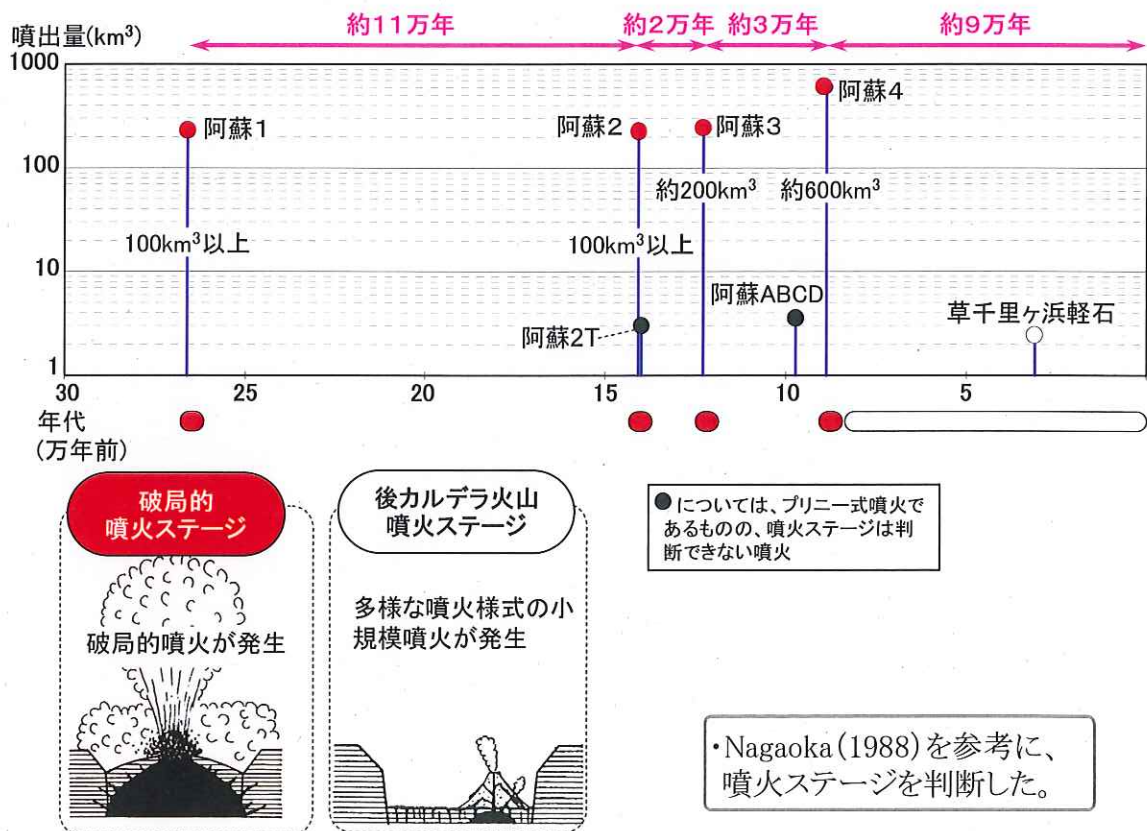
噴出量($km^3$)

約11万年 約2万年 約3万年 約9万年

1000
100
10
1

阿蘇1
$100km^3$以上
阿蘇2
$100km^3$以上
阿蘇2T
阿蘇3
約$200km^3$
阿蘇ABCD
阿蘇4
約$600km^3$
草千里ヶ浜軽石

30 25 20 15 10 5

年代
(万年前)

破局的
噴火ステージ

破局的噴火が発生

後カルデラ火山
噴火ステージ

多様な噴火様式の小規模噴火が発生

●については、プリニー式噴火であるものの、噴火ステージは判断できない噴火

・Nagaoka (1988) を参考に、噴火ステージを判断した。